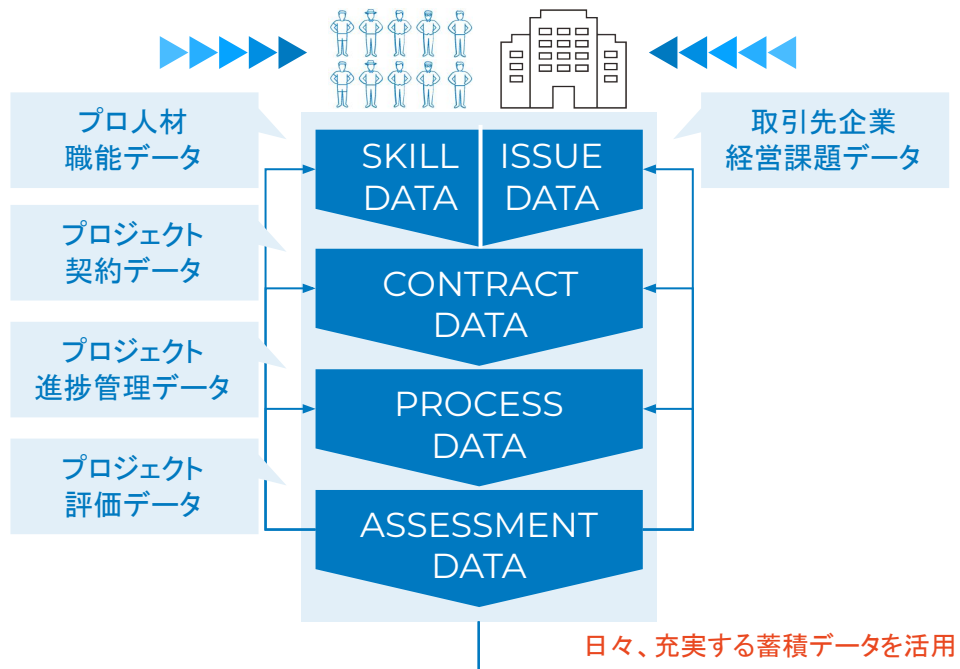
プロ人材
職能データ

取引先企業
経営課題データ

SKILL
DATA

ISSUE
DATA

プロジェクト
契約データ

CONTRACT
DATA

プロジェクト
進捗管理データ

PROCESS
DATA

プロジェクト
評価データ

ASSESSMENT
DATA

日々、充実する蓄積データを活用